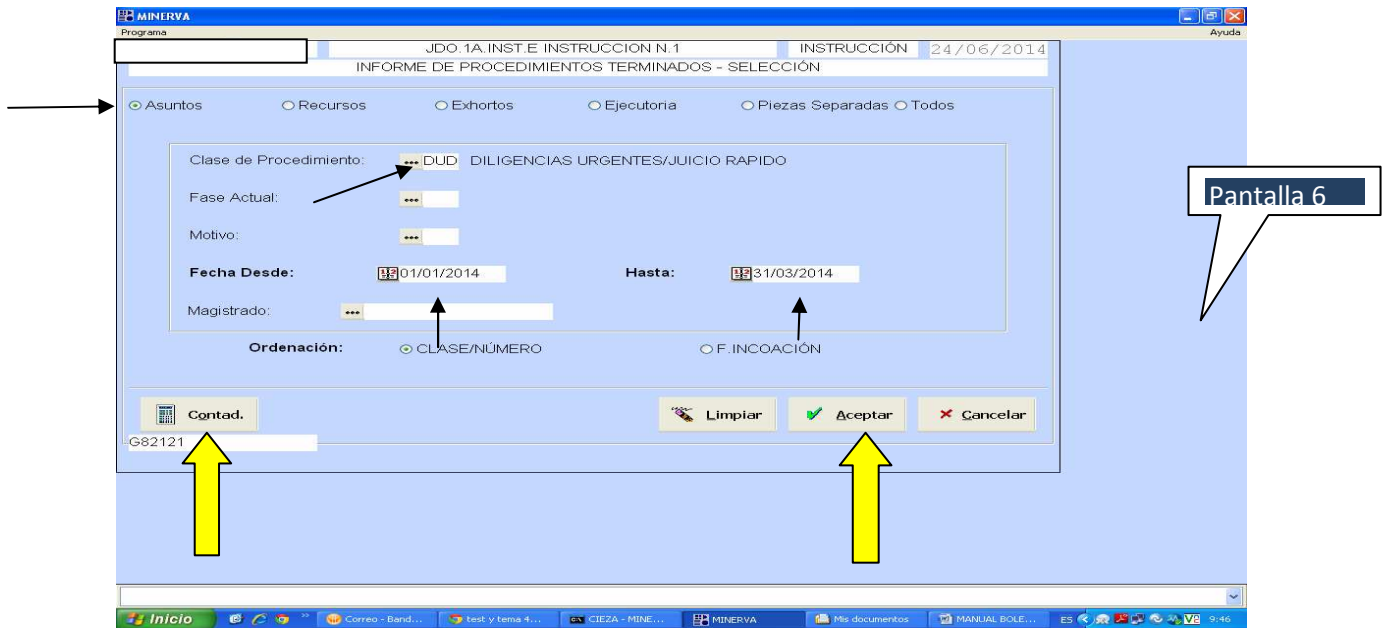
MINERVA
Programa
Ayuda

JDO.1A.INST.E INSTRUCCION N.1
INSTRUCCIÓN
24/06/2014
INFORME DE PROCEDIMIENTOS TERMINADOS - SELECCIÓN

Asuntos
Recursos
Exhortos
Ejecutoria
Piezas Separadas
Todos

Clase de Procedimiento: DUD DILIGENCIAS URGENTES/JUICIO RAPIDO

Fase Actual:

Motivo:

Fecha Desde: 01/01/2014
Hasta: 31/03/2014

Magistrado:

Ordenación: CLASE/NÚMERO
F.INCOACIÓN

Pantalla 6

Contad.
Limpiar
Aceptar
Cancelar

G82121

Inicio
Correo - Band...
test y tema 4...
CIEZA - MINE...
MINERVA
Mis documentos
MANUAL BOLE...
ES
9:46